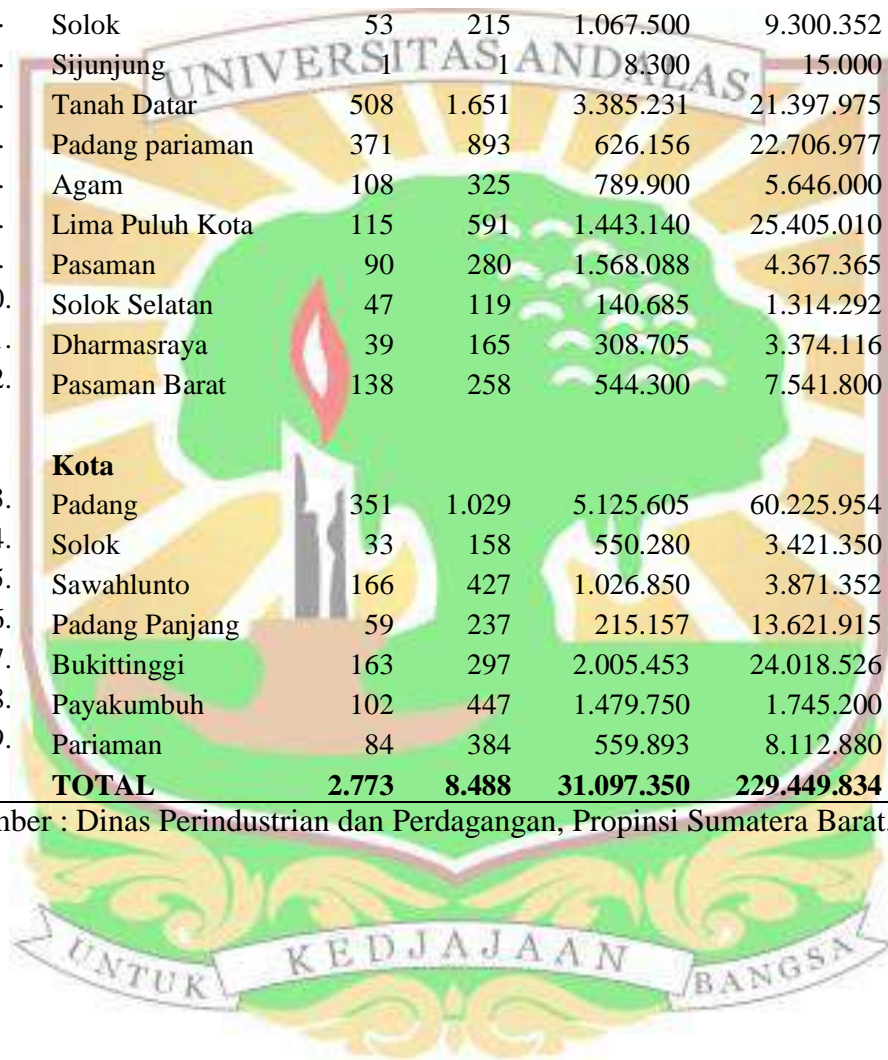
| | | | | |
|---|---|---|---|---|
| . | Solok | 53 | 215 | 1.067.500 | 9.300.352 |
| . | Sijunjung | 1 | 1 | 8.300 | 15.000 |
| . | Tanah Datar | 508 | 1.651 | 3.385.231 | 21.397.975 |
| . | Padang pariaman | 371 | 893 | 626.156 | 22.706.977 |
| . | Agam | 108 | 325 | 789.900 | 5.646.000 |
| . | Lima Puluh Kota | 115 | 591 | 1.443.140 | 25.405.010 |
| . | Pasaman | 90 | 280 | 1.568.088 | 4.367.365 |
| 0. | Solok Selatan | 47 | 119 | 140.685 | 1.314.292 |
| 1. | Dharmasraya | 39 | 165 | 308.705 | 3.374.116 |
| 2. | Pasaman Barat | 138 | 258 | 544.300 | 7.541.800 |
| | **Kota** | | | | |
| 3. | Padang | 351 | 1.029 | 5.125.605 | 60.225.954 |
| 4. | Solok | 33 | 158 | 550.280 | 3.421.350 |
| 5. | Sawahlunto | 166 | 427 | 1.026.850 | 3.871.352 |
| 6. | Padang Panjang | 59 | 237 | 215.157 | 13.621.915 |
| 7. | Bukittinggi | 163 | 297 | 2.005.453 | 24.018.526 |
| 8. | Payakumbuh | 102 | 447 | 1.479.750 | 1.745.200 |
| 9. | Pariaman | 84 | 384 | 559.893 | 8.112.880 |
| | **TOTAL** | **2.773** | **8.488** | **31.097.350** | **229.449.834** |

nber : Dinas Perindustrian dan Perdagangan, Propinsi Sumatera Barat

UNIVERSITAS ANDALAS
UNTUK KEDJAJAAN BANGSA